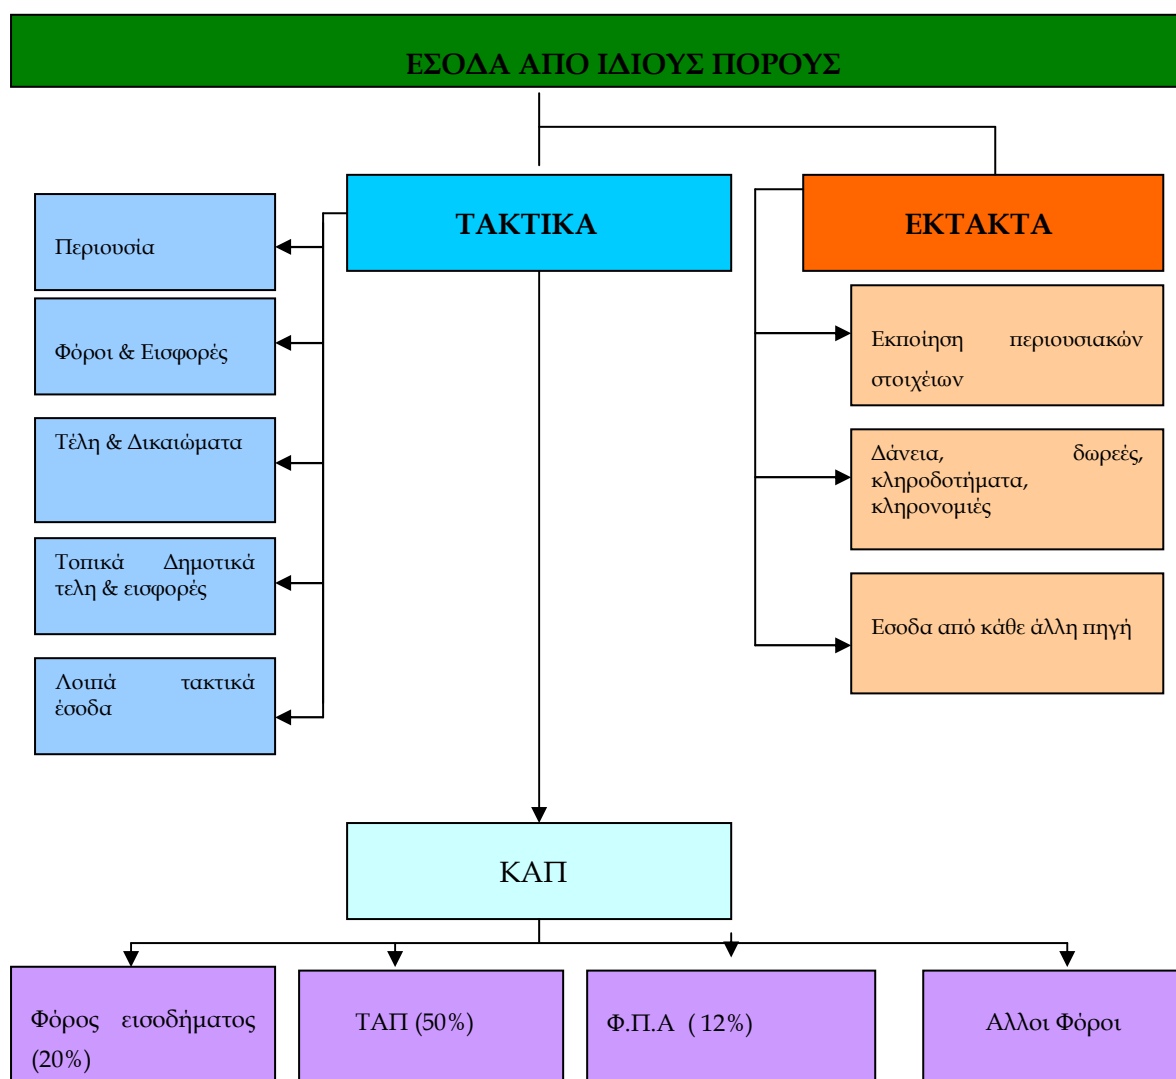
ΕΣΟΔΑ ΑΠΟ ΙΔΙΟΥΣ ΠΟΡΟΥΣ

ΤΑΚΤΙΚΑ

ΕΚΤΑΚΤΑ

Περιουσία

Φόροι & Εισφορές

Τέλη & Δικαιώματα

Τοπικά Δημοτικά τελη & εισφορές

Λοιπά τακτικά έσοδα

Εκποίηση περιουσιακών στοιχείων

Δάνεια, δωρεές, κληροδοτήματα, κληρονομιές

Εσοδα από κάθε άλλη πηγή

ΚΑΠ

Φόρος εισοδήματος (20%)

ΤΑΠ (50%)

Φ.Π.Α ( 12%)

Αλλοι Φόροι